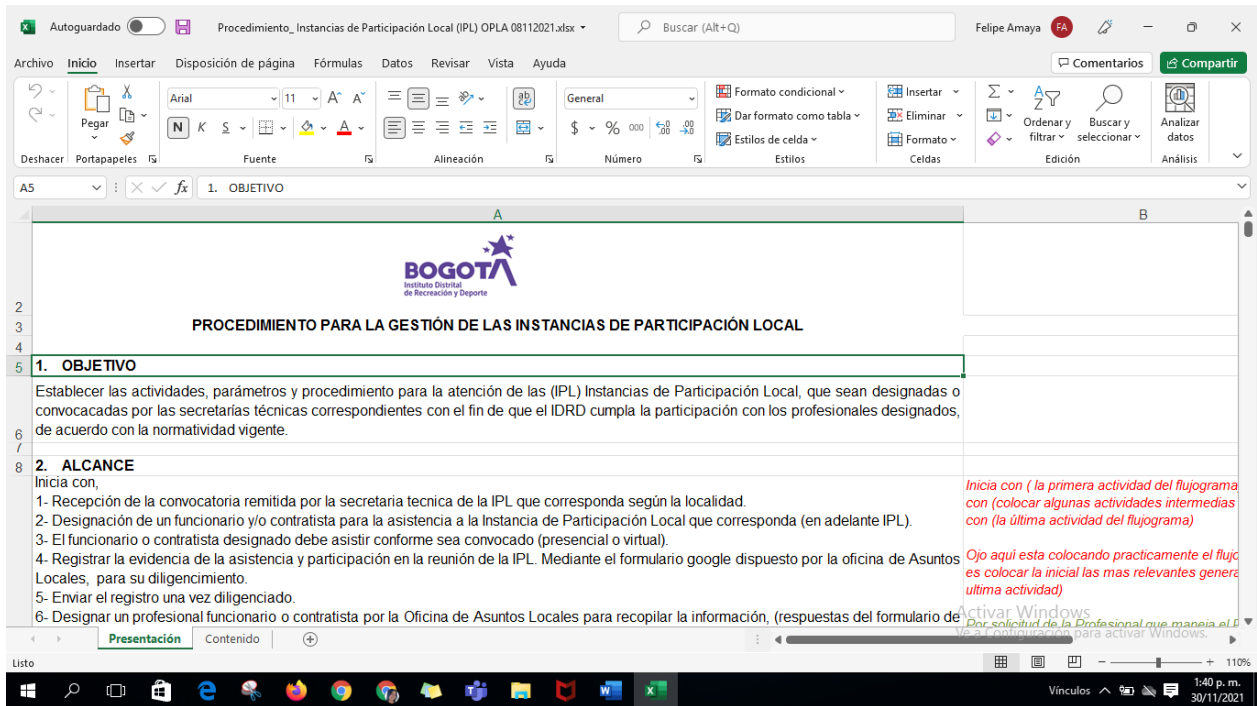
Autoguardado Procedimiento_ Instancias de Participación Local (IPL) OPLA 08112021.xlsx Buscar (Alt+Q) Felipe Amaya FA

Archivo Inicio Insertar Disposición de página Fórmulas Datos Revisar Vista Ayuda Comentarios Compartir

Deshacer Pegar Portapapeles Arial 11 N K S Fuente Alineación General $ % 000 Número Formato condicional Dar formato como tabla Estilos de celda Estilos Insertar Eliminar Formato Celdas Ordenar y filtrar Buscar y seleccionar Edición Analizar datos Análisis

A5 $f_x$ 1. OBJETIVO

A B

BOGOTÁ Instituto Distrital de Recreación y Deporte

PROCEDIMIENTO PARA LA GESTIÓN DE LAS INSTANCIAS DE PARTICIPACIÓN LOCAL

1. OBJETIVO

Establecer las actividades, parámetros y procedimiento para la atención de las (IPL) Instancias de Participación Local, que sean designadas o convocacadas por las secretarías técnicas correspondientes con el fin de que el IDRD cumpla la participación con los profesionales designados, de acuerdo con la normatividad vigente.

2. ALCANCE

Inicia con,
1- Recepción de la convocatoria remitida por la secretaria tecnica de la IPL que corresponda según la localidad.
2- Designación de un funcionario y/o contratista para la asistencia a la Instancia de Participación Local que corresponda (en adelante IPL).
3- El funcionario o contratista designado debe asistir conforme sea convocado (presencial o virtual).
4- Registrar la evidencia de la asistencia y participación en la reunión de la IPL. Mediante el formulario google dispuesto por la oficina de Asuntos Locales, para su diligenciamiento.
5- Enviar el registro una vez diligenciado.
6- Designar un profesional funcionario o contratista por la Oficina de Asuntos Locales para recopilar la información, (respuestas del formulario de

Inicia con ( la primera actividad del flujograma
con (colocar algunas actividades intermedias
con (la última actividad del flujograma)

Ojo aquí esta colocando practicamente el flujo
es colocar la inicial las mas relevantes genera
ultima actividad)

Por solicitud de la Profesional que maneja el P

Activar Windows
Ve a Configuración para activar Windows.

Presentación Contenido

Listo 110%

Vínculos 1:40 p. m. 30/11/2021